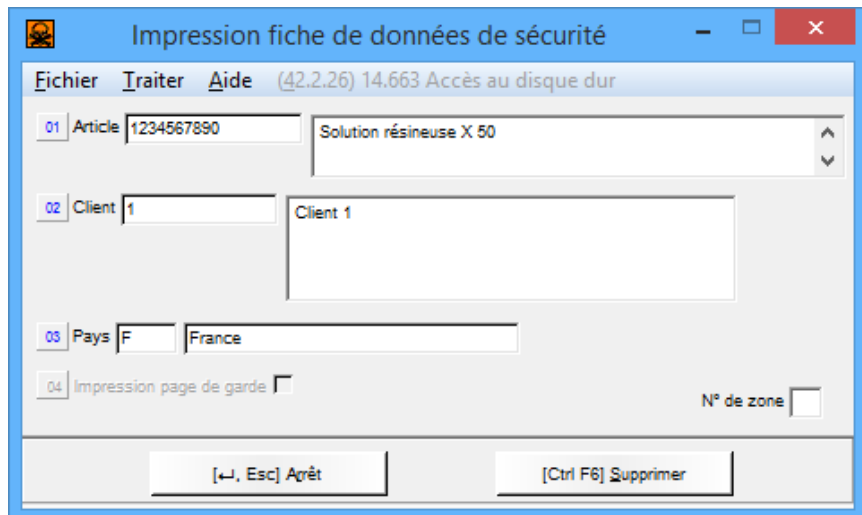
Impression fiche de données de sécurité

Fichier Traiter Aide (42.2.26) 14.663 Accès au disque dur

01 Article 1234567890
Solution résineuse X 50

02 Client 1
Client 1

03 Pays F France

04 Impression page de garde

N° de zone

[↵, Esc] Arrêt

[Ctrl F6] Supprimer